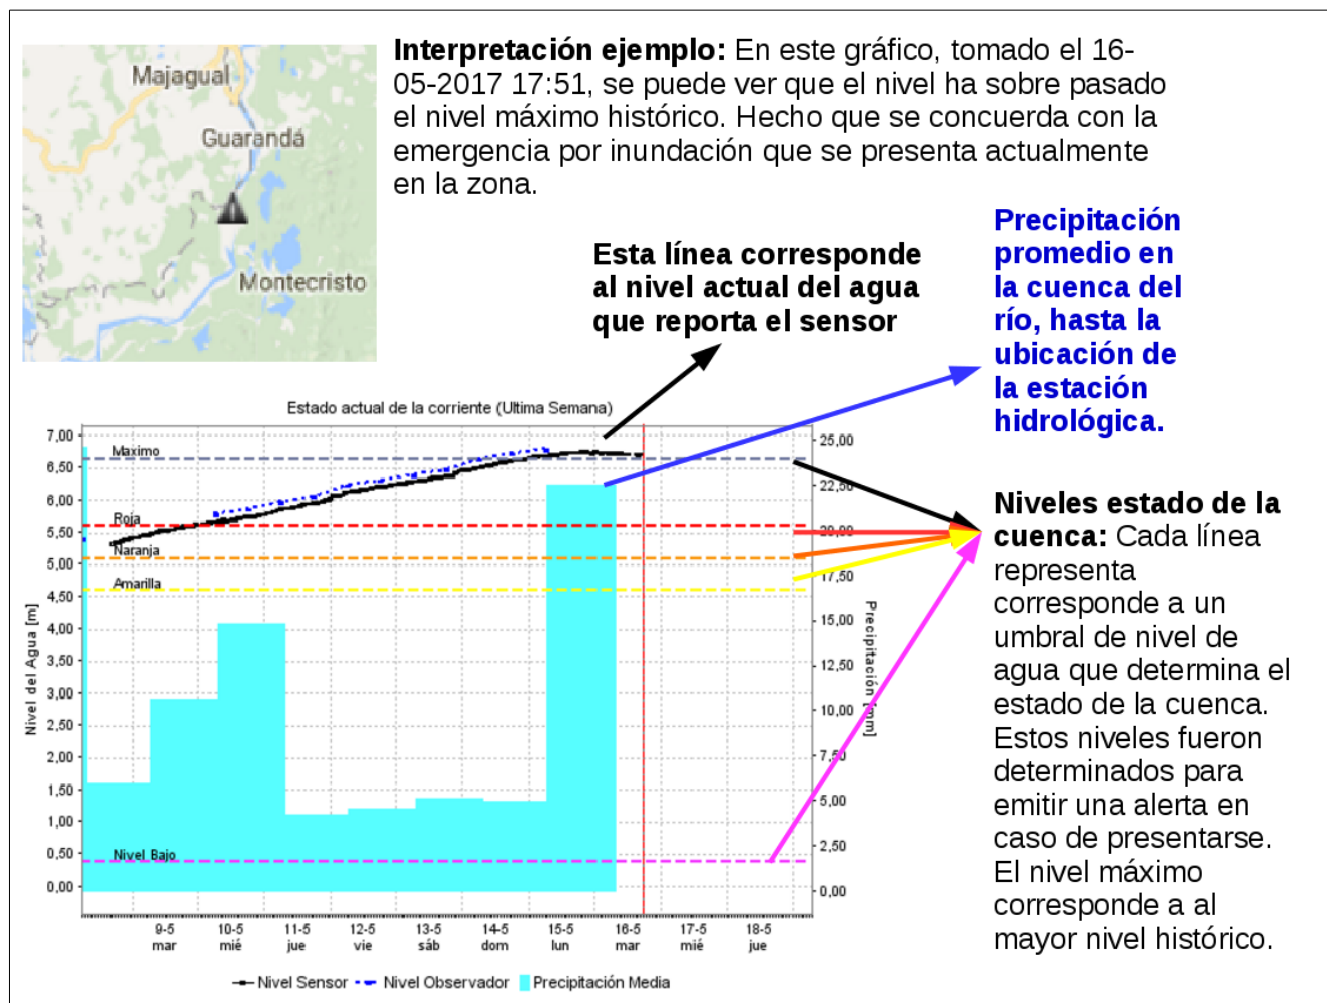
Majagual
Guarandá
Montecristo

**Interpretación ejemplo:** En este gráfico, tomado el 16-05-2017 17:51, se puede ver que el nivel ha sobre pasado el nivel máximo histórico. Hecho que se concuerda con la emergencia por inundación que se presenta actualmente en la zona.

**Esta línea corresponde al nivel actual del agua que reporta el sensor**

**Precipitación promedio en la cuenca del río, hasta la ubicación de la estación hidrológica.**

Estado actual de la corriente (Ultima Semana)

Maximo
Roja
Naranja
Amarilla
Nivel Bajo

Nivel del Agua [m]
7,00
6,50
6,00
5,50
5,00
4,50
4,00
3,50
3,00
2,50
2,00
1,50
1,00
0,50
0,00

Precipitación [mm]
25,00
22,50
20,00
17,50
15,00
12,50
10,00
7,50
5,00
2,50
0,00

9-5 mar
10-5 mié
11-5 jue
12-5 vie
13-5 sáb
14-5 dom
15-5 lun
16-5 mar
17-5 mié
18-5 jue

Nivel Sensor
Nivel Observador
Precipitación Media

**Niveles estado de la cuenca:** Cada línea representa corresponde a un umbral de nivel de agua que determina el estado de la cuenca. Estos niveles fueron determinados para emitir una alerta en caso de presentarse. El nivel máximo corresponde a al mayor nivel histórico.